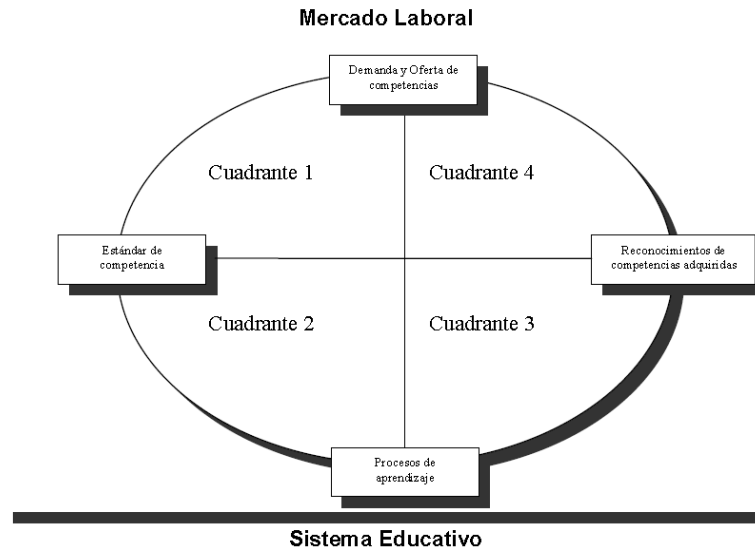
Mercado Laboral

Demanda y Oferta de competencias

Cuadrante 1

Cuadrante 4

Estándar de competencia

Reconocimientos de competencias adquiridas

Cuadrante 2

Cuadrante 3

Procesos de aprendizaje

Sistema Educativo